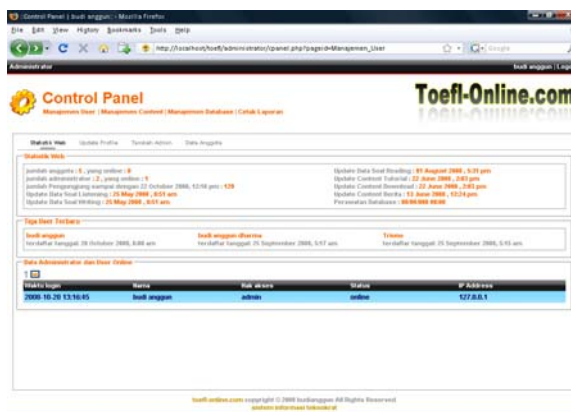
Control Panel | budi anggun - Mozilla Firefox

File Edit View History Bookmarks Tools Help

http://localhost/toefl/administrator/cpanel.php?pageid=Manajemen_User

Google

Administrator

budi anggun | Logout

Control Panel

Manajemen User | Manajemen Content | Manajemen Database | Cetak Laporan

Toefl-Online.com

Statistic Web | Update Profile | Tambah Admin | Data Anggota

Statistic Web

jumlah anggota : 5 , yang online : 0
jumlah administrator : 2 , yang online : 1
Jumlah Pengunjung sampai dengan 22 October 2008, 12:56 pm : 128
Update Data Soal Listening : 25 May 2008 , 8:51 am
Update Data Soal Writing : 25 May 2008 , 8:51 am

Update Data Soal Reading : 01 August 2008 , 5:31 pm
Update Content Tutorial : 22 June 2008 , 2:03 pm
Update Content Download : 22 June 2008 , 2:03 pm
Update Content Berita : 13 June 2008 , 12:24 pm
Persentase Database : 00:00:000 00:00

Tiga User Terbaru

budi anggun
terdaftar tanggal 20 October 2008, 8:08 am

budi anggun dharma
terdaftar tanggal 25 September 2008, 5:17 am

Trismo
terdaftar tanggal 25 September 2008, 5:15 am

Data Administrator dan User Online

1

| Waktu login | Nama | Hak akses | Status | IP Address |
|---|---|---|---|---|
| 2008-10-20 13:16:45 | budi anggun | admin | online | 127.0.0.1 |

toefl-online.com copyright © 2008 budianggun All Rights Reserved
sistem informasi teknokrat